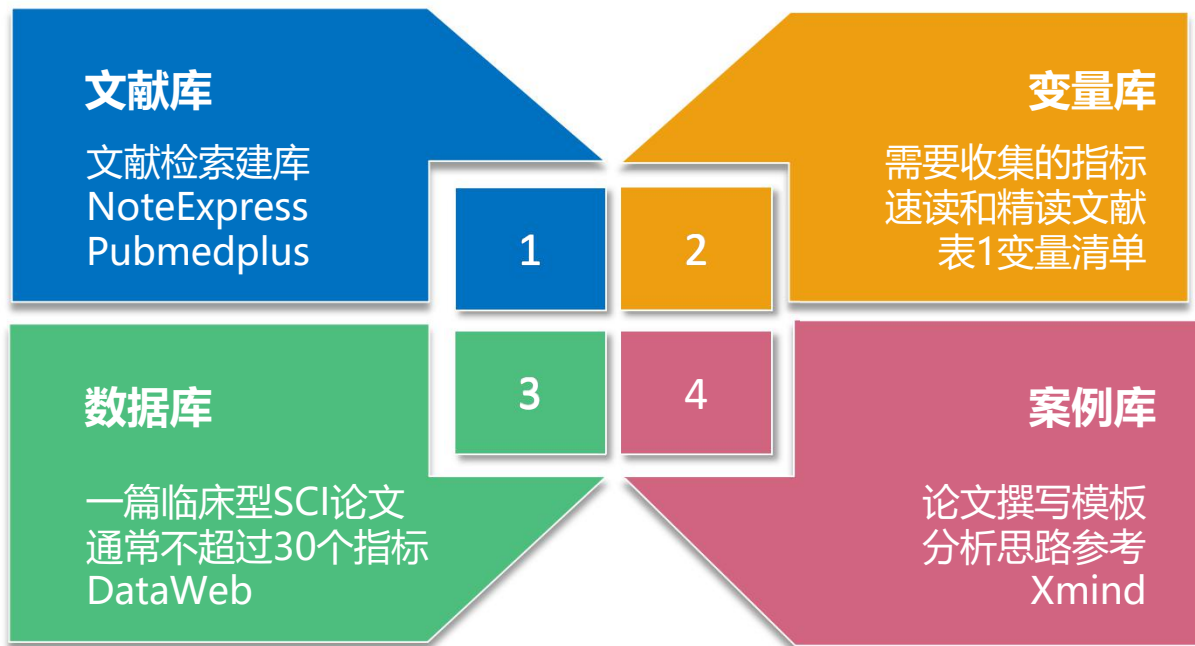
文献库

文献检索建库
NoteExpress
Pubmedplus

1

2

变量库

需要收集的指标
速读和精读文献
表1变量清单

3

4

数据库

一篇临床型SCI论文
通常不超过30个指标
DataWeb

案例库

论文撰写模板
分析思路参考
Xmind